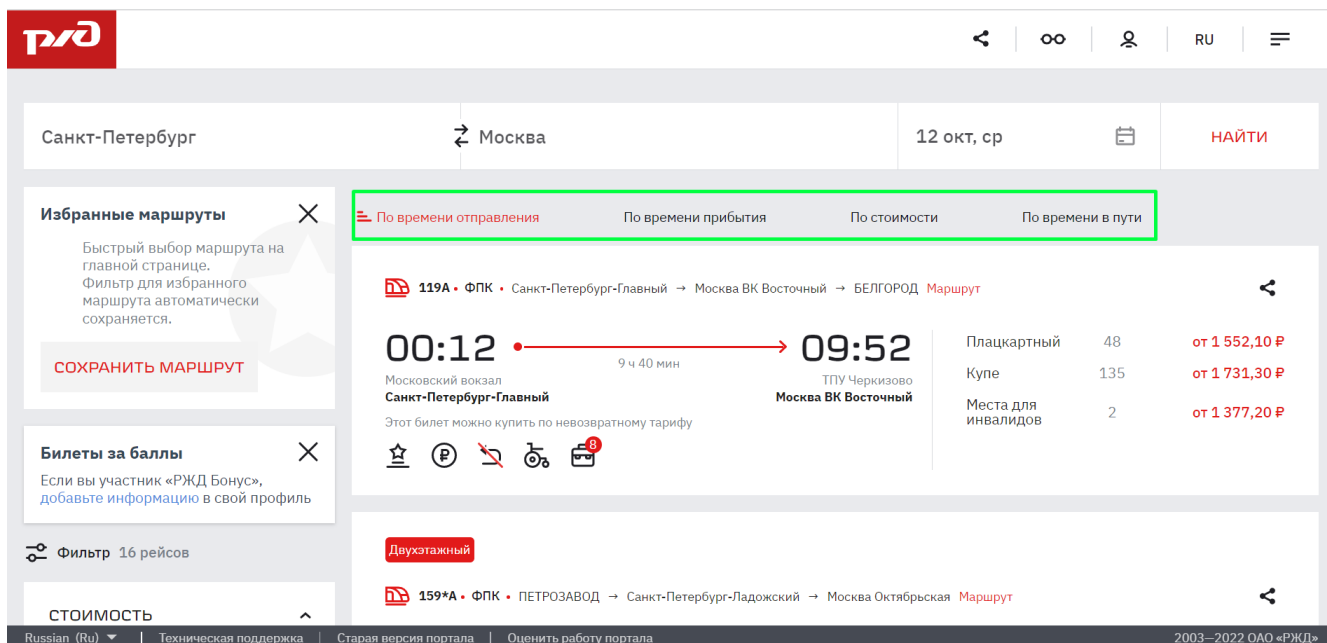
RU

Санкт-Петербург

Москва

12 окт, ср

НАЙТИ

Избранные маршруты

Быстрый выбор маршрута на главной странице. Фильтр для избранного маршрута автоматически сохраняется.

СОХРАНИТЬ МАРШРУТ

Билеты за баллы

Если вы участник «РЖД Бонус», добавьте информацию в свой профиль

Фильтр 16 рейсов

СТОИМОСТЬ

По времени отправления

По времени прибытия

По стоимости

По времени в пути

119А • ФПК • Санкт-Петербург-Главный → Москва ВК Восточный → БЕЛГОРОД Маршрут

00:12

9 ч 40 мин

09:52

Московский вокзал
Санкт-Петербург-Главный

ТПУ Черкизово
Москва ВК Восточный

Этот билет можно купить по невозвратному тарифу

8

| Плацкартный | 48 | от 1 552,10 ₽ |
|---|---|---|
| Купе | 135 | от 1 731,30 ₽ |
| Места для инвалидов | 2 | от 1 377,20 ₽ |

Двухэтажный

159*А • ФПК • ПЕТРОЗАВОД → Санкт-Петербург-Ладожский → Москва Октябрьская Маршрут

Russian (Ru) | Техническая поддержка | Старая версия портала | Оценить работу портала

2003—2022 ОАО «РЖД»